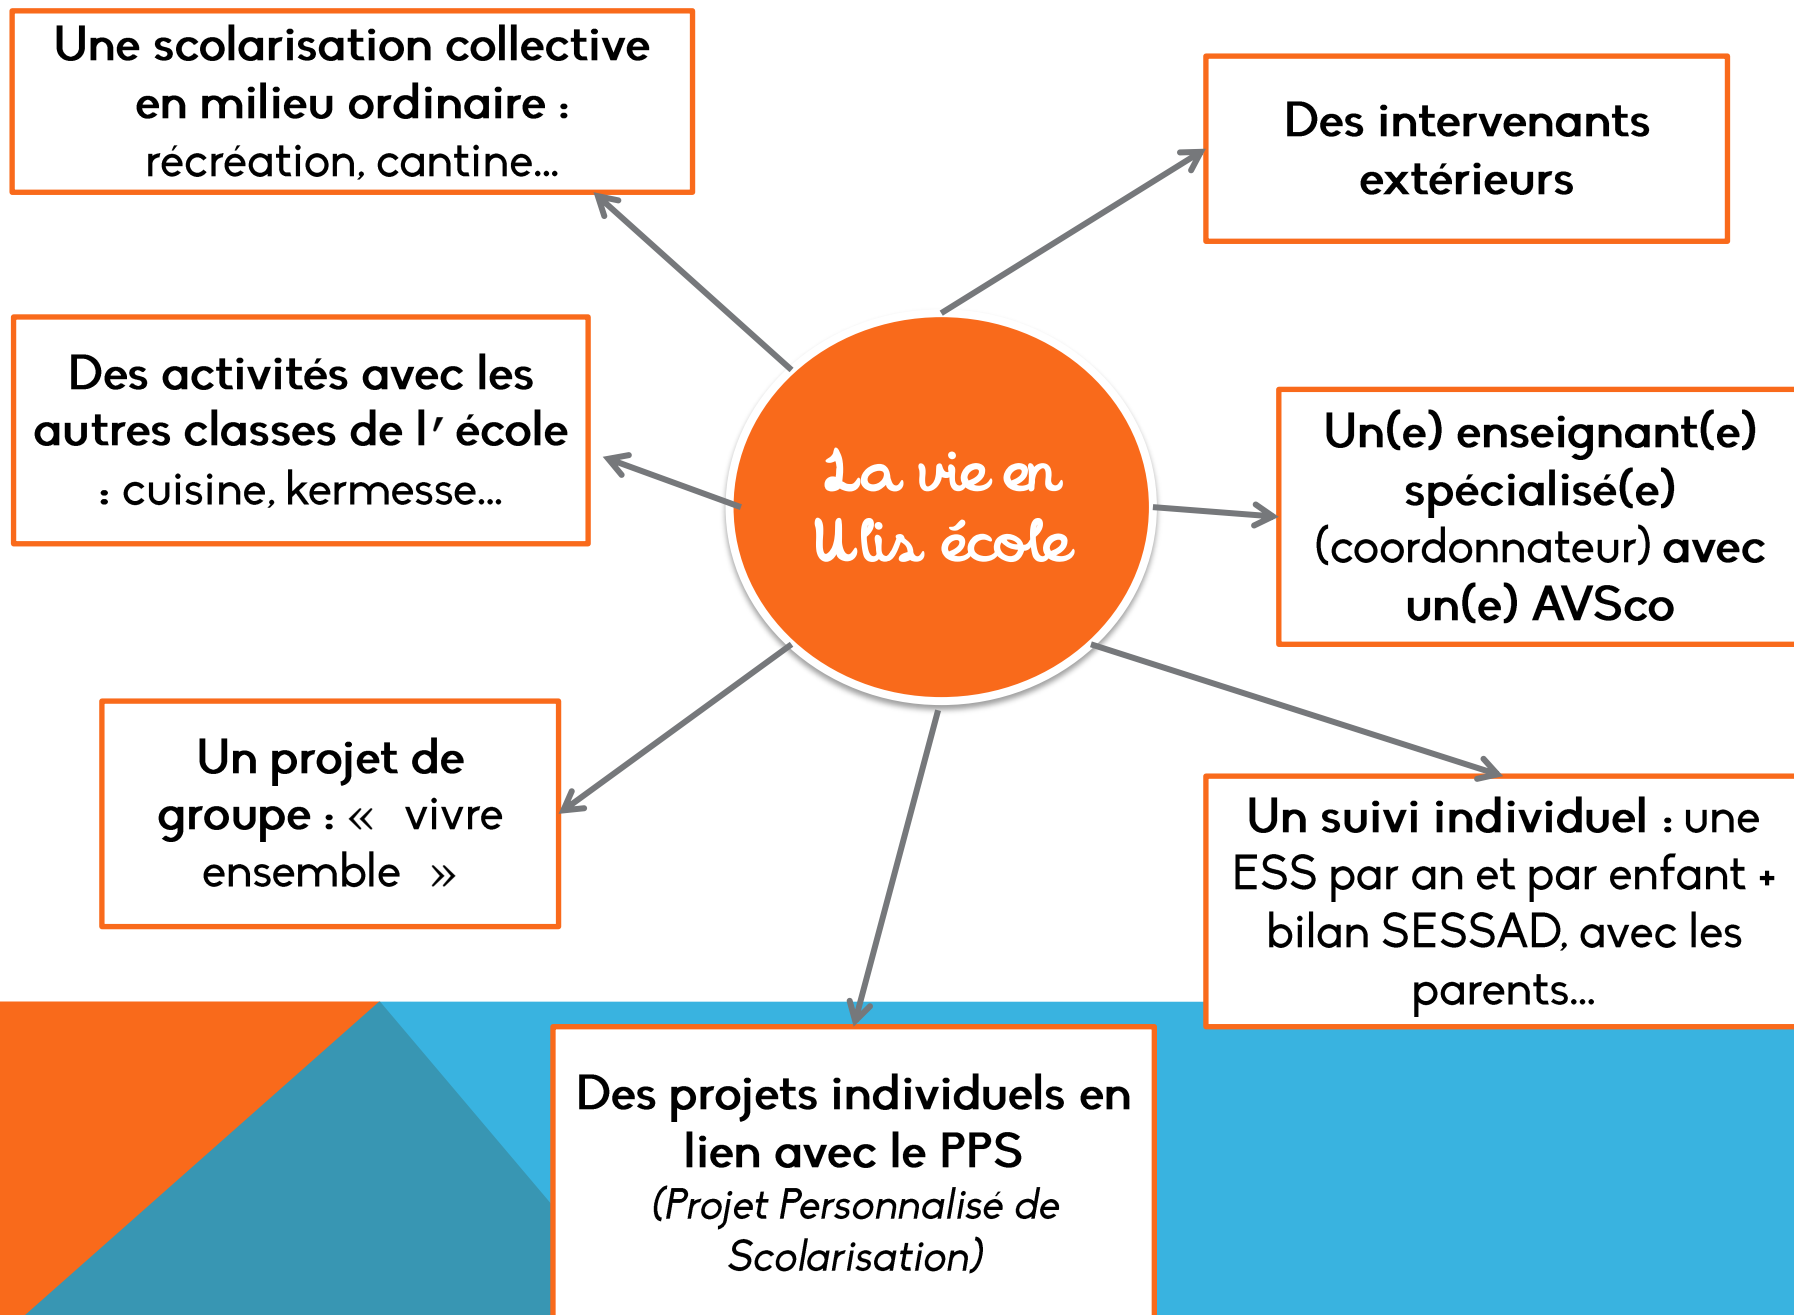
La vie en Ulis école

Une scolarisation collective en milieu ordinaire : récréation, cantine…

Des intervenants extérieurs

Des activités avec les autres classes de l' école : cuisine, kermesse…

Un(e) enseignant(e) spécialisé(e) (coordonnateur) avec un(e) AVSco

Un projet de groupe : «  vivre ensemble  »

Un suivi individuel : une ESS par an et par enfant + bilan SESSAD, avec les parents…

Des projets individuels en lien avec le PPS (Projet Personnalisé de Scolarisation)